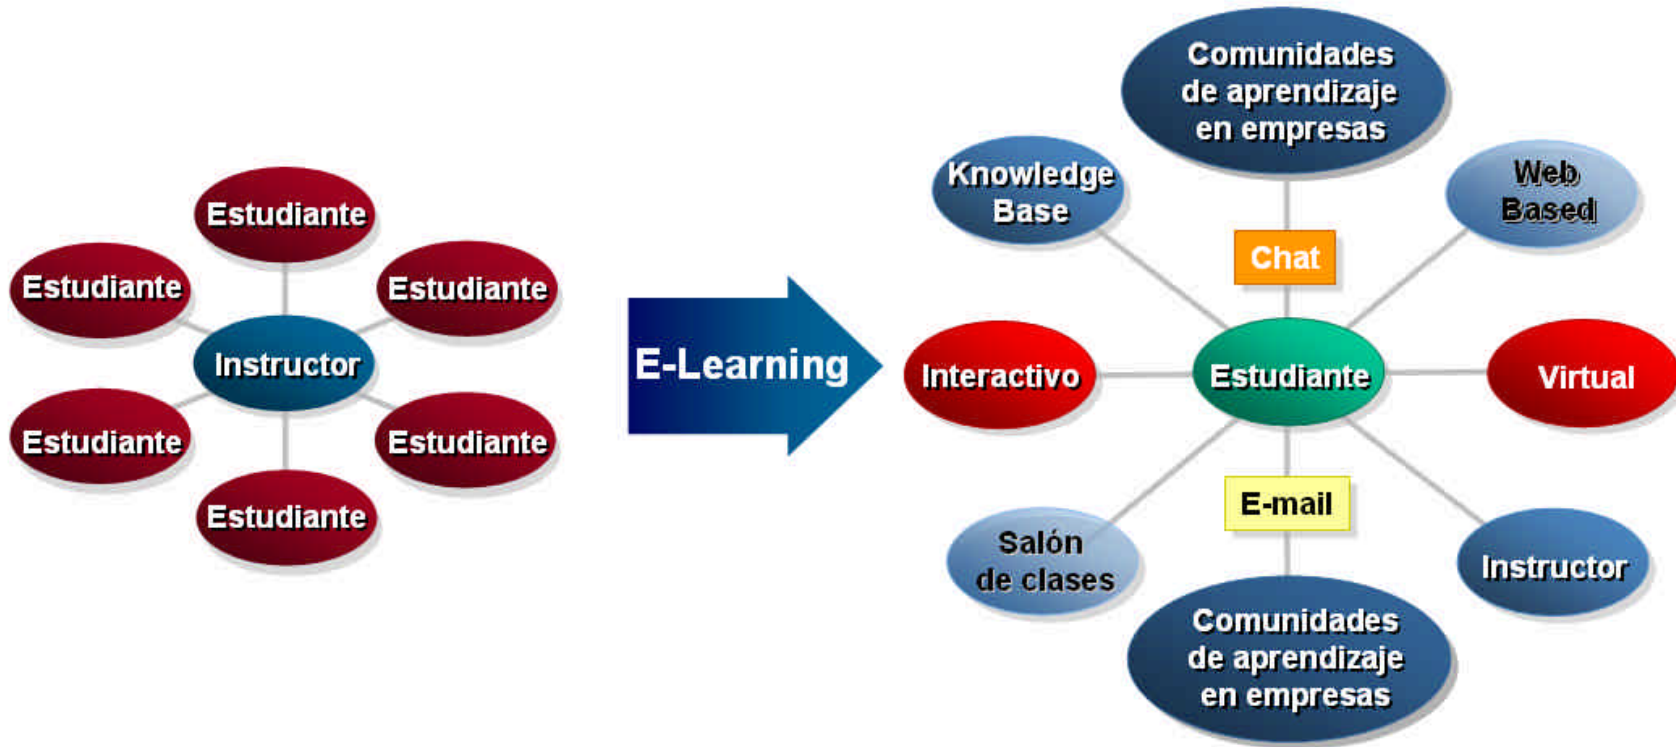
Estudiante

Estudiante

Estudiante

Instructor

Estudiante

Estudiante

Estudiante

E-Learning

Comunidades de aprendizaje en empresas

Knowledge Base

Web Based

Chat

Interactivo

Estudiante

Virtual

E-mail

Salón de clases

Instructor

Comunidades de aprendizaje en empresas